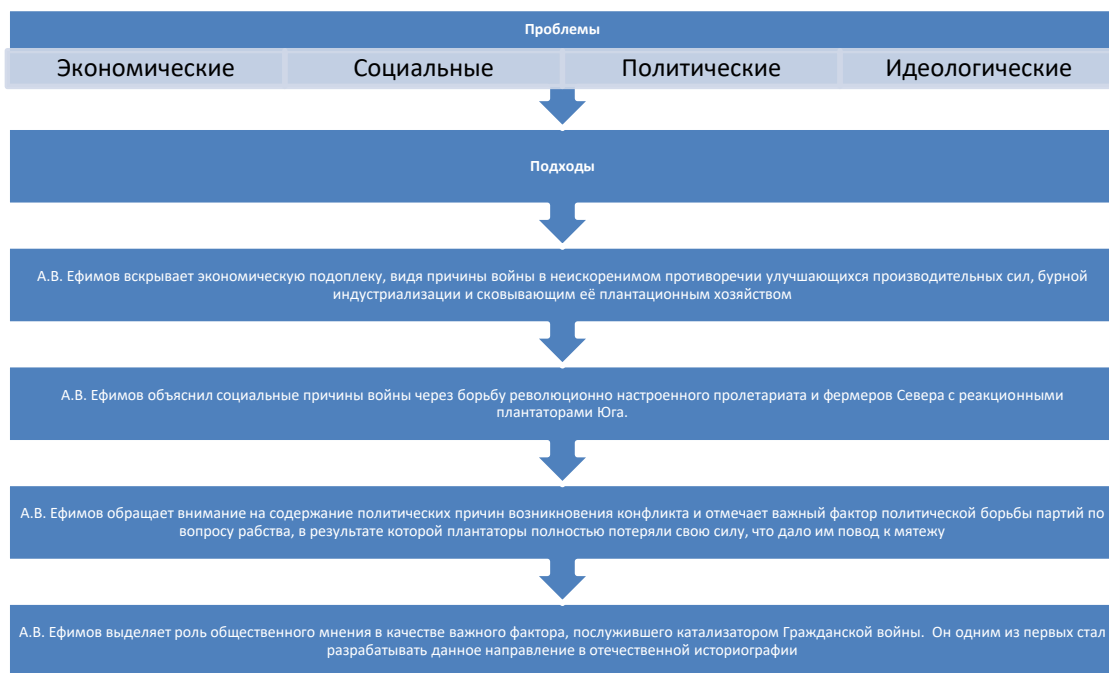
Проблемы

Экономические

Социальные

Политические

Идеологические

Подходы

А.В. Ефимов вскрывает экономическую подоплеку, видя причины войны в неискоренимом противоречии улучшающихся производительных сил, бурной индустриализации и сковывающим её плантационным хозяйством

А.В. Ефимов объяснил социальные причины войны через борьбу революционно настроенного пролетариата и фермеров Севера с реакционными плантаторами Юга.

А.В. Ефимов обращает внимание на содержание политических причин возникновения конфликта и отмечает важный фактор политической борьбы партий по вопросу рабства, в результате которой плантаторы полностью потеряли свою силу, что дало им повод к мятежу

А.В. Ефимов выделяет роль общественного мнения в качестве важного фактора, послужившего катализатором Гражданской войны. Он одним из первых стал разрабатывать данное направление в отечественной историографии